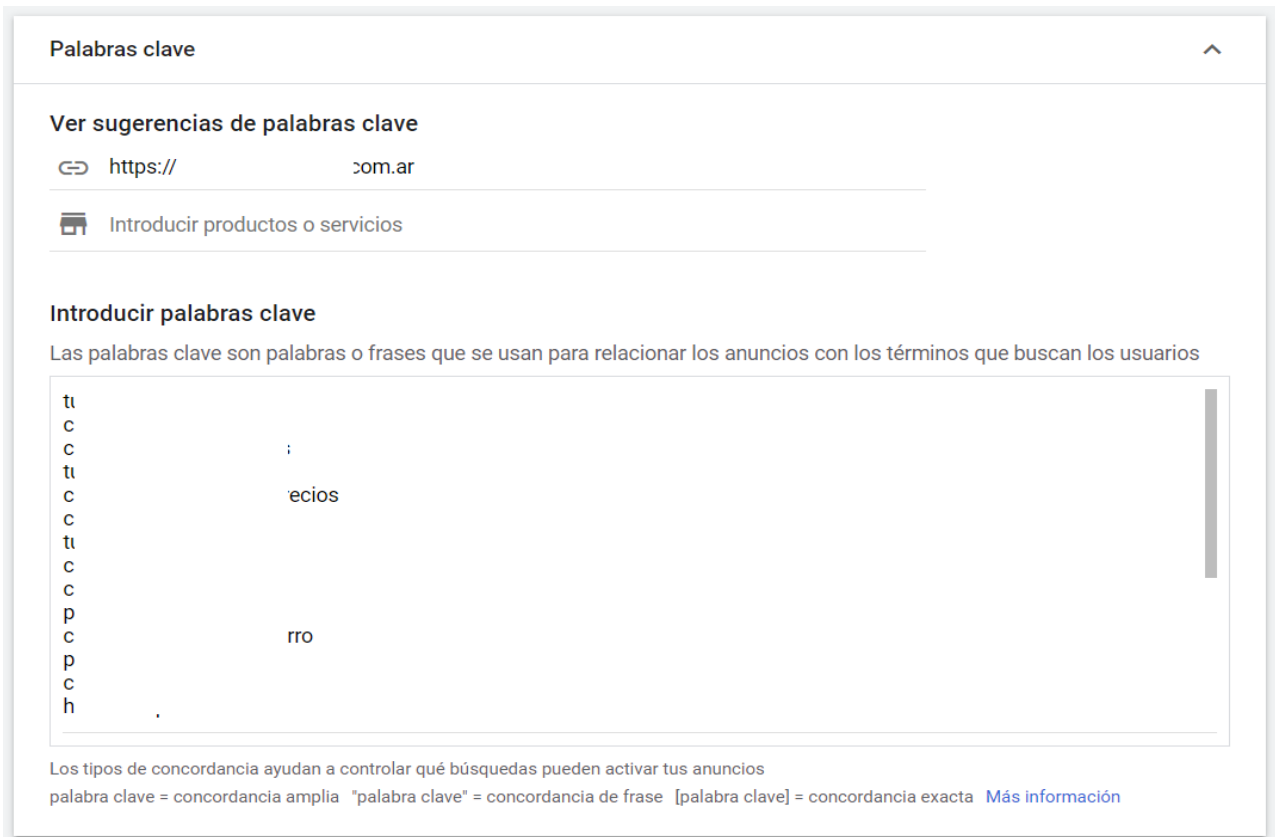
Palabras clave

Ver sugerencias de palabras clave

https:// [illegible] com.ar

Introducir productos o servicios

Introducir palabras clave

Las palabras clave son palabras o frases que se usan para relacionar los anuncios con los términos que buscan los usuarios

tu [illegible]
c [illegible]
c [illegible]
tu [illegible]
c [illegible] recios
c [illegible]
tu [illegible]
c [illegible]
c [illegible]
p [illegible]
c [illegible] rro
p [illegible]
c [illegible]
h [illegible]

Los tipos de concordancia ayudan a controlar qué búsquedas pueden activar tus anuncios

palabra clave = concordancia amplia "palabra clave" = concordancia de frase [palabra clave] = concordancia exacta Más información